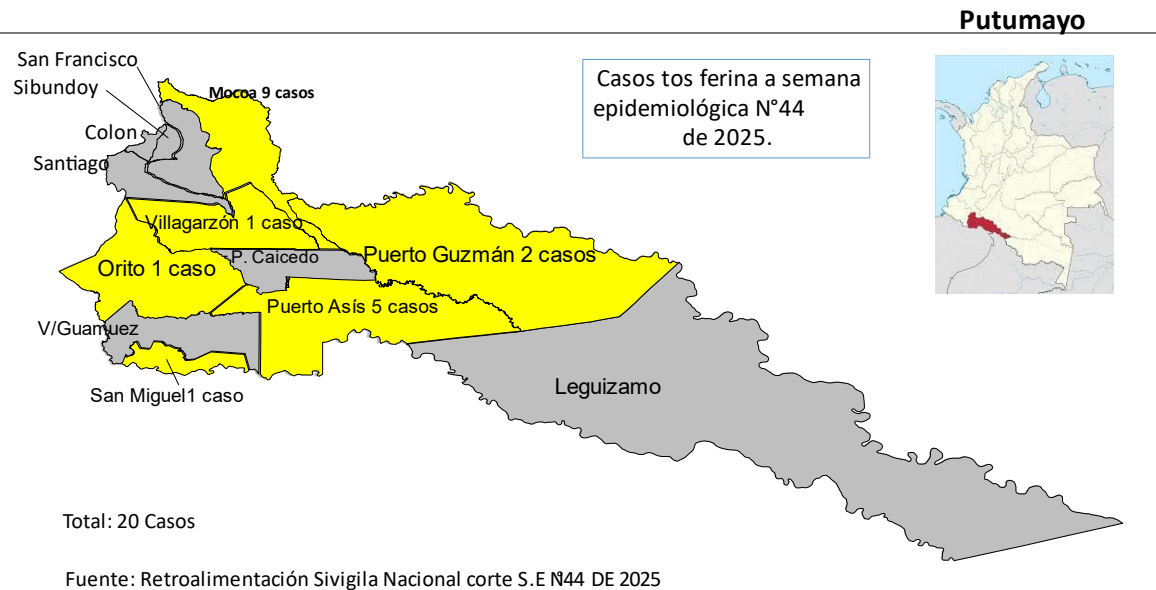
Putumayo

Casos tos ferina a semana epidemiológica N°44 de 2025.

San Francisco
Sibundoy
Mocoa 9 casos
Colon
Santiago
Villagarzón 1 caso
P. Caicedo
Puerto Guzmán 2 casos
Orito 1 caso
Puerto Asís 5 casos
V/Guamuez
San Miguel1 caso
Leguizamo

Total: 20 Casos

Fuente: Retroalimentación Sivigila Nacional corte S.E N44 DE 2025